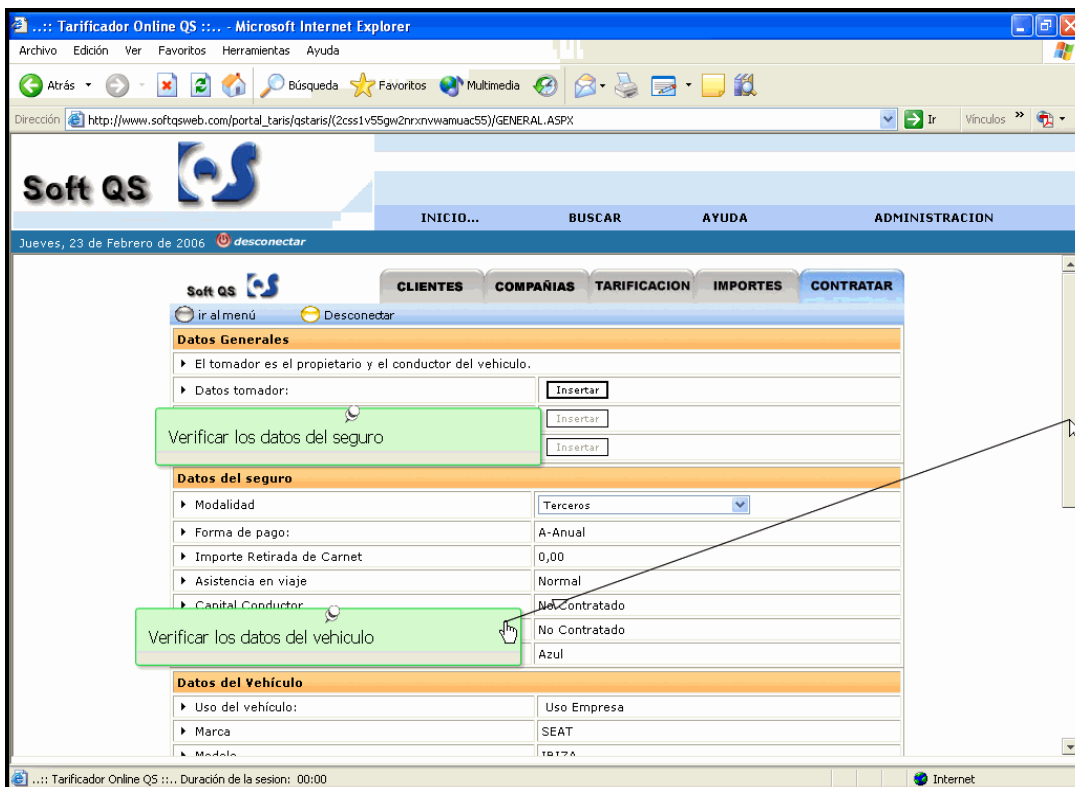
..:: Tarificador Online QS ::.. - Microsoft Internet Explorer

Archivo Edición Ver Favoritos Herramientas Ayuda

Atrás Búsqueda Favoritos Multimedia

Dirección http://www.softqsweb.com/portal_taris/qstaris/(2css1v55gw2nrxnvwamuac55)/GENERAL.ASPX Ir Vínculos

Soft QS

INICIO... BUSCAR AYUDA ADMINISTRACION

Jueves, 23 de Febrero de 2006 desconectar

Soft QS

CLIENTES COMPAÑIAS TARIFICACION IMPORTES CONTRATAR

ir al menú Desconectar

Datos Generales

El tomador es el propietario y el conductor del vehiculo.

Datos tomador: Insertar

Insertar

Insertar

Verificar los datos del seguro

Datos del seguro

| | |
|---|---|
| Modalidad | Terceros |
| Forma de pago: | A-Anual |
| Importe Retirada de Carnet | 0,00 |
| Asistencia en viaje | Normal |
| Capital Conductor | No Contratado |
| | No Contratado |
| | Azul |

Verificar los datos del vehiculo

Datos del Vehículo

| | |
|---|---|
| Uso del vehículo: | Uso Empresa |
| Marca | SEAT |
| Modelo | IBIZA |

..:: Tarificador Online QS ::.. Duración de la sesion: 00:00

Internet